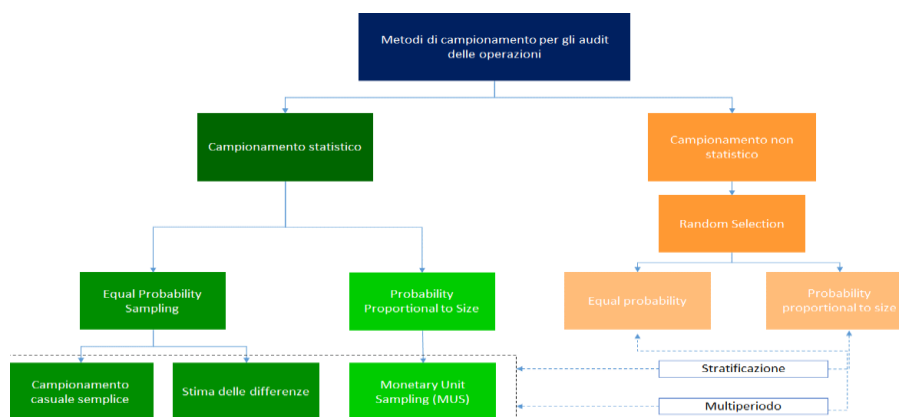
Metodi di campionamento per gli audit delle operazioni

Campionamento statistico

Campionamento non statistico

Random Selection

Equal Probability Sampling

Probability Proportional to Size

Equal probability

Probability proportional to size

Campionamento casuale semplice

Stima delle differenze

Monetary Unit Sampling (MUS)

Stratificazione

Multiperiodo